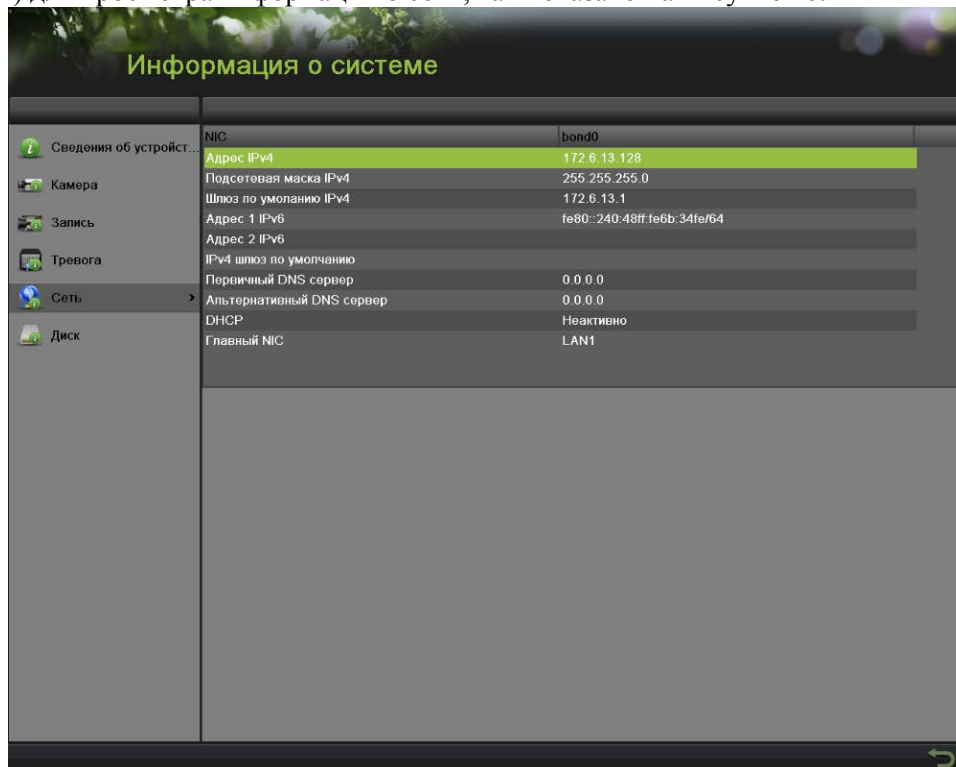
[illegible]

Информация о системе

Сведения об устройст...
Камера
Запись
Тревога
Сеть
Диск

| NIC | bond0 |
|---|---|
| Адрес IPv4 | 172.6.13.128 |
| Подсетевая маска IPv4 | 255.255.255.0 |
| Шлюз по умоланию IPv4 | 172.6.13.1 |
| Адрес 1 IPv6 | fe80::240:48ff:fe6b:34fe/64 |
| Адрес 2 IPv6 | |
| IPv4 шлюз по умолчанию | |
| Первичный DNS сервер | 0.0.0.0 |
| Альтернативный DNS сервер | 0.0.0.0 |
| DHCP | Неактивно |
| Главный NIC | LAN1 |